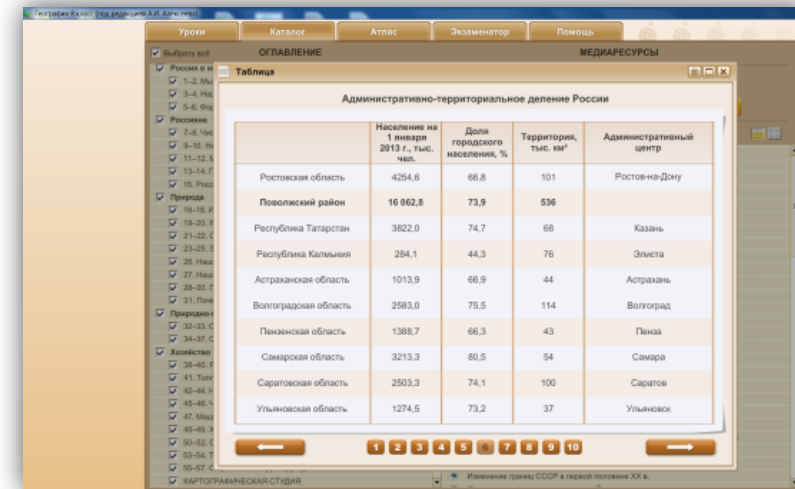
География 8 класс (под редакцией А.И. Алексеева)

Уроки | Каталог | Атлас | Экзаменатор | Помощь

Выбрать всё
ОГЛАВЛЕНИЕ
МЕДИАРЕСУРСЫ

Россия в м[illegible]
1–2. Мы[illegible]
3–4. На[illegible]
5–6. Фо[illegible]
Россияне
7–8. Чис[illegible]
9–10. Н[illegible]
11–12. М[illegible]
13–14. Г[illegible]
15. Росс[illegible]
Природа
16–18. И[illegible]
19–20. Г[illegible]
21–22. С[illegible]
23–25. З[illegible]
26. Наш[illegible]
27. Наш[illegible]
28–30. Т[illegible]
31. Почв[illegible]
Природно-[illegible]
32–33. С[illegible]
34–37. С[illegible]
Хозяйство
38–40. Г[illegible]
41. Топл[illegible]
42–44. Э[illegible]
45–46. Ч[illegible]
47. Маш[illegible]
48–49. Х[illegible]
50–52. С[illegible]
53–54. Т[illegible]
55–57. С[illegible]
КАРТОГРАФИЧЕСКАЯ СТУДИЯ

Таблица

Административно-территориальное деление России

| | Население на 1 января 2013 г., тыс. чел. | Доля городского населения, % | Территория, тыс. км² | Административный центр |
|---|---|---|---|---|
| Ростовская область | 4254,6 | 66,8 | 101 | Ростов-на-Дону |
| Поволжский район | 16 062,8 | 73,9 | 536 | |
| Республика Татарстан | 3822,0 | 74,7 | 68 | Казань |
| Республика Калмыкия | 284,1 | 44,3 | 76 | Элиста |
| Астраханская область | 1013,9 | 66,9 | 44 | Астрахань |
| Волгоградская область | 2583,0 | 75,5 | 114 | Волгоград |
| Пензенская область | 1388,7 | 66,3 | 43 | Пенза |
| Самарская область | 3213,3 | 80,5 | 54 | Самара |
| Саратовская область | 2503,3 | 74,1 | 100 | Саратов |
| Ульяновская область | 1274,5 | 73,2 | 37 | Ульяновск |

1 2 3 4 5 6 7 8 9 10

Изменение границ СССР в первой половине XX в.